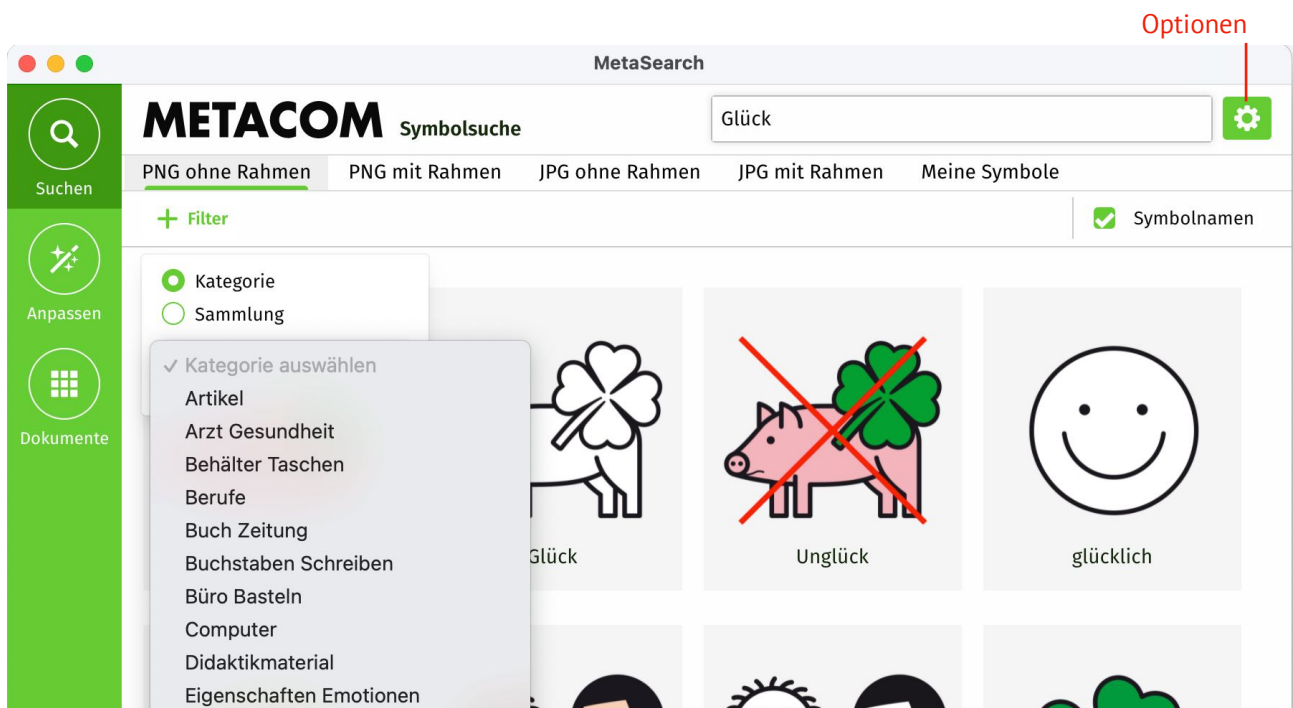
Optionen

MetaSearch

Suchen

Anpassen

Dokumente

METACOM Symbolsuche

Glück

PNG ohne Rahmen PNG mit Rahmen JPG ohne Rahmen JPG mit Rahmen Meine Symbole

+ Filter

Symbolnamen

Kategorie
Sammlung

✓ Kategorie auswählen
Artikel
Arzt Gesundheit
Behälter Taschen
Berufe
Buch Zeitung
Buchstaben Schreiben
Büro Basteln
Computer
Didaktikmaterial
Eigenschaften Emotionen

Glück

Unglück

glücklich